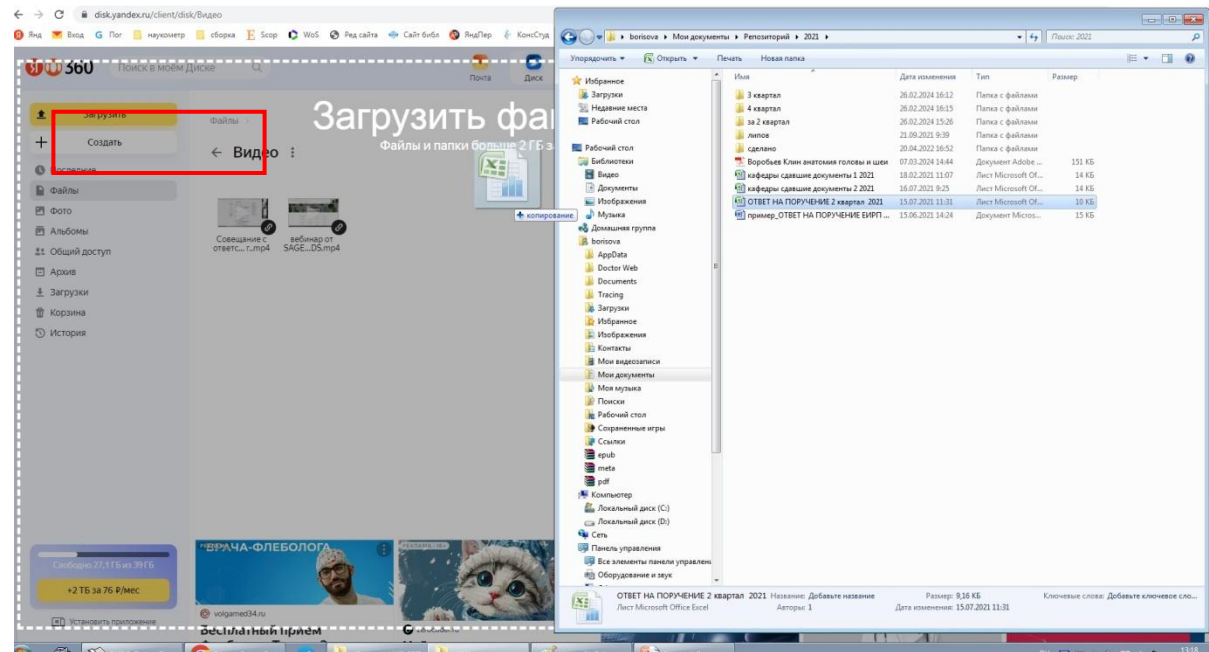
disk.yandex.ru/client/disk/Видео

Янд Вход Пог наукометр сборка Scop WoS Ред сайта Сайт библ ЯндПер КонсСтуд

360 Поиск в моем Диске

Почта Диск

Загрузить

Создать

Последние

Файлы

Фото

Альбомы

Общий доступ

Архив

Загрузки

Корзина

История

Файлы

← Видео

Загрузить фа

Файлы и папки больше 2 ГБ з

Совещание с ответс...г.mp4

вебинар от SAGE...DS.mp4

+ копирование

Свободно 27,1 ГБ из 39 ГБ

+2 ТБ за 76 ₽/мес

Установить приложение

ВРАЧА-ФЛЕБОЛОГА

volgamed34.ru

Бесплатный приём

borisova ▸ Мои документы ▸ Репозиторий ▸ 2021 ▸

Поиск: 2021

Упорядочить ▾ Открыть ▾ Печать Новая папка

Избранное
Загрузки
Недавние места
Рабочий стол
Рабочий стол
Библиотеки
Видео
Документы
Изображения
Музыка
Домашняя группа
borisova
AppData
Doctor Web
Documents
Tracing
Загрузки
Избранное
Изображения
Контакты
Мои видеозаписи
Мои документы
Моя музыка
Поиски
Рабочий стол
Сохраненные игры
Ссылки
epub
meta
pdf
Компьютер
Локальный диск (C:)
Локальный диск (D:)
Сеть
Панель управления
Все элементы панели управлени
Оборудование и звук

| Имя | Дата изменения | Тип | Размер |
|---|---|---|---|
| 3 квартал | 26.02.2024 16:12 | Папка с файлами | |
| 4 квартал | 26.02.2024 16:15 | Папка с файлами | |
| за 2 квартал | 26.02.2024 15:26 | Папка с файлами | |
| липов | 21.09.2021 9:39 | Папка с файлами | |
| сделано | 20.04.2022 16:52 | Папка с файлами | |
| Воробьев Клин анатомия головы и шеи | 07.03.2024 14:44 | Документ Adobe ... | 151 КБ |
| кафедры сдавшие документы 1 2021 | 18.02.2021 11:07 | Лист Microsoft Of... | 14 КБ |
| кафедры сдавшие документы 2 2021 | 16.07.2021 9:25 | Лист Microsoft Of... | 14 КБ |
| ОТВЕТ НА ПОРУЧЕНИЕ 2 квартал 2021 | 15.07.2021 11:31 | Лист Microsoft Of... | 10 КБ |
| пример_ОТВЕТ НА ПОРУЧЕНИЕ ЕИРП ... | 15.06.2021 14:24 | Документ Micros... | 15 КБ |

ОТВЕТ НА ПОРУЧЕНИЕ 2 квартал 2021 Название: Добавьте название Размер: 9,16 КБ Ключевые слова: Добавьте ключевое сло...
Лист Microsoft Office Excel Авторы: 1 Дата изменения: 15.07.2021 11:31